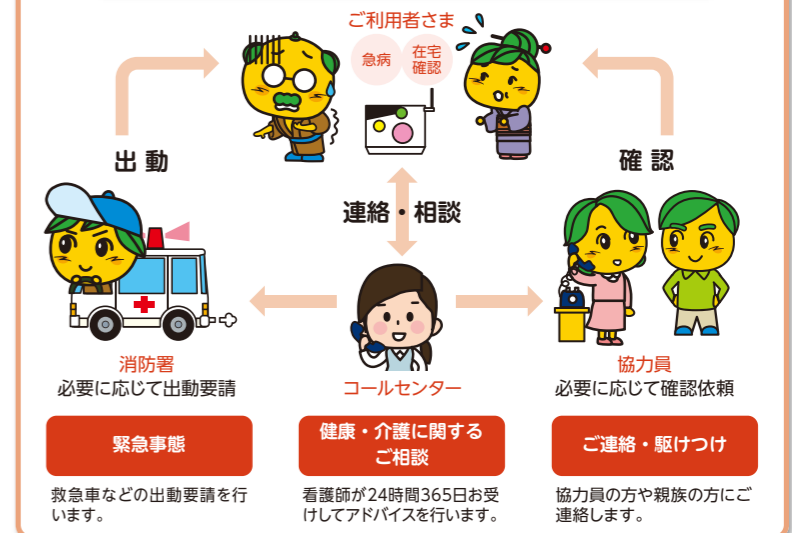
ご利用者さま

急病

在宅確認

出動

確認

連絡・相談

消防署
必要に応じて出動要請

コールセンター

協力員
必要に応じて確認依頼

緊急事態

救急車などの出動要請を行います。

健康・介護に関するご相談

看護師が24時間365日お受けしてアドバイスを行います。

ご連絡・駆けつけ

協力員の方や親族の方にご連絡します。